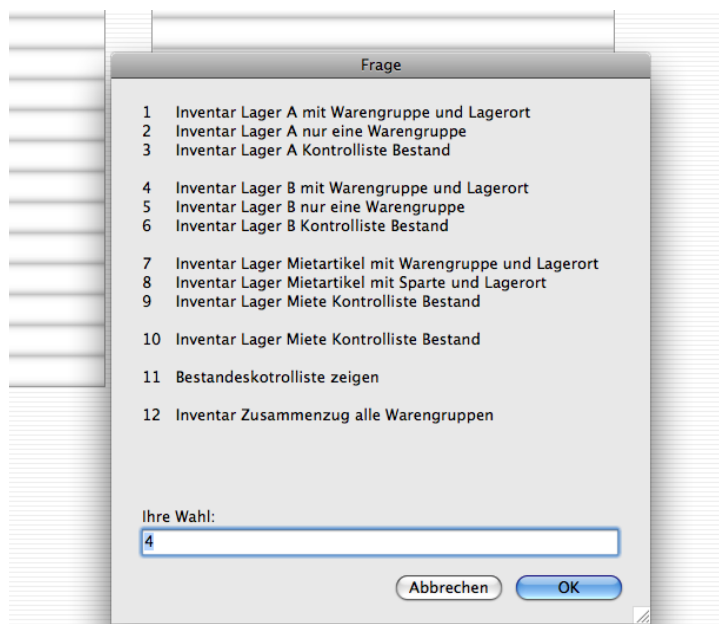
Frage

1 Inventar Lager A mit Warengruppe und Lagerort
2 Inventar Lager A nur eine Warengruppe
3 Inventar Lager A Kontrolliste Bestand

4 Inventar Lager B mit Warengruppe und Lagerort
5 Inventar Lager B nur eine Warengruppe
6 Inventar Lager B Kontrolliste Bestand

7 Inventar Lager Mietartikel mit Warengruppe und Lagerort
8 Inventar Lager Mietartikel mit Sparte und Lagerort
9 Inventar Lager Miete Kontrolliste Bestand

10 Inventar Lager Miete Kontrolliste Bestand

11 Bestandeskotrolliste zeigen

12 Inventar Zusammenzug alle Warengruppen

Ihre Wahl:
4

Abbrechen
OK